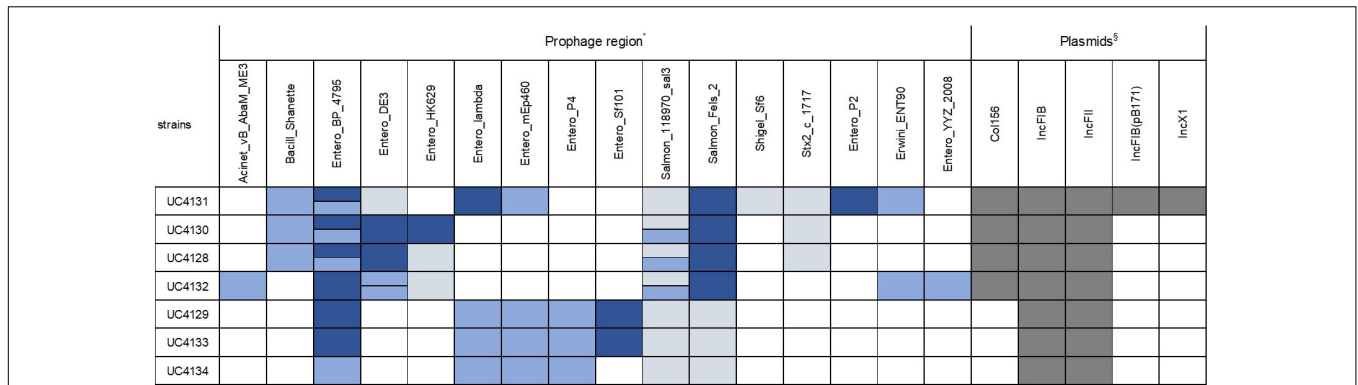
| strains | Prophage region* | | | | | | | | | | | | | | | | Plasmids§ | | | | |
|---|---|---|---|---|---|---|---|---|---|---|---|---|---|---|---|---|---|---|---|---|---|
| | Acinet_vB_AbaM_ME3 | Bacill_Shanette | Entero_BP_4795 | Entero_DE3 | Entero_HK629 | Entero_lambda | Entero_mEp460 | Entero_P4 | Entero_Sf101 | Salmon_118970_sal3 | Salmon_Fels_2 | Shigel_Sf6 | Stx2_c_1717 | Entero_P2 | Erwini_ENT90 | Entero_YYZ_2008 | Col156 | IncFIB | IncFII | IncFIB(pB171) | IncX1 |
| UC4131 | | | | | | | | | | | | | | | | | | | | | |
| UC4130 | | | | | | | | | | | | | | | | | | | | | |
| UC4128 | | | | | | | | | | | | | | | | | | | | | |
| UC4132 | | | | | | | | | | | | | | | | | | | | | |
| UC4129 | | | | | | | | | | | | | | | | | | | | | |
| UC4133 | | | | | | | | | | | | | | | | | | | | | |
| UC4134 | | | | | | | | | | | | | | | | | | | | | |